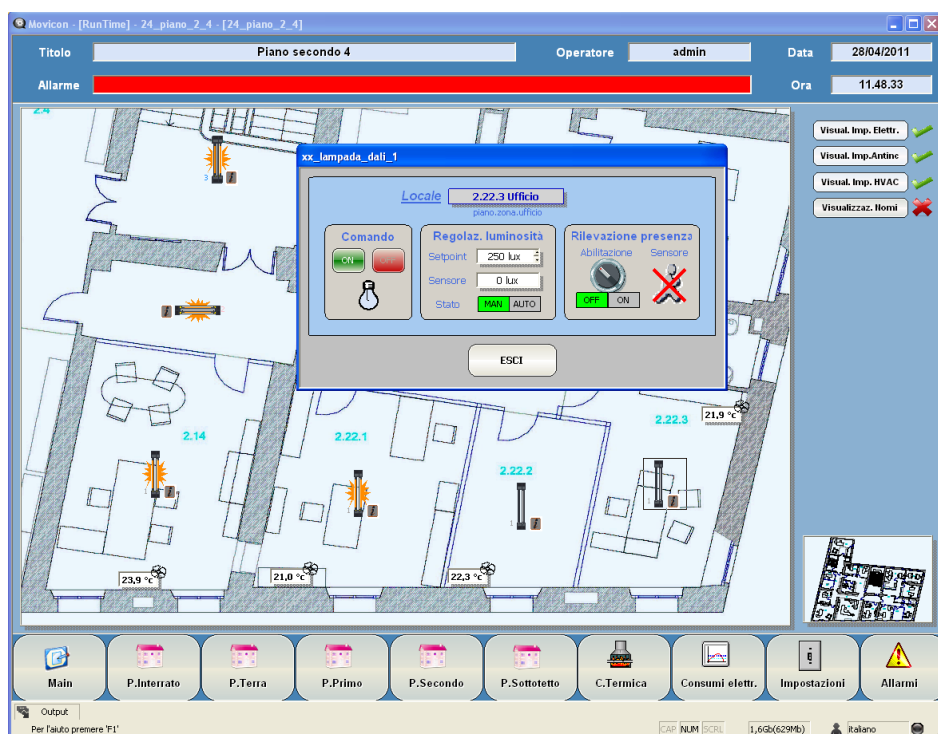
Movicon - [RunTime] - 24_piano_2_4 - [24_piano_2_4]

Titolo | Piano secondo 4 | Operatore | admin | Data | 28/04/2011

Allarme | Ora | 11.48.33

2.4

xx_lampada_dali_1

Locale 2.22.3 Ufficio
piano.zona.ufficio

Comando
ON OFF

Regolaz. luminosità
Setpoint 250 lux
Sensore 0 lux
Stato MAN AUTO

Rilevazione presenza
Abilitazione Sensore
OFF ON

ESCI

Visual. Imp. Elettr.
Visual. Imp.Antinc
Visual. Imp. HVAC
Visualizzaz. Nomi

2.14
2.22.1
2.22.2
2.22.3
21,9 °c
23,9 °c
21,0 °c
22,3 °c

Main
P.Interrato
P.Terra
P.Primo
P.Secondo
P.Sottotetto
C.Termica
Consumi elettr.
Impostazioni
Allarmi

Output
Per l'aiuto premere 'F1'
CAP NUM SCRL
1,6Gb(629Mb)
italiano